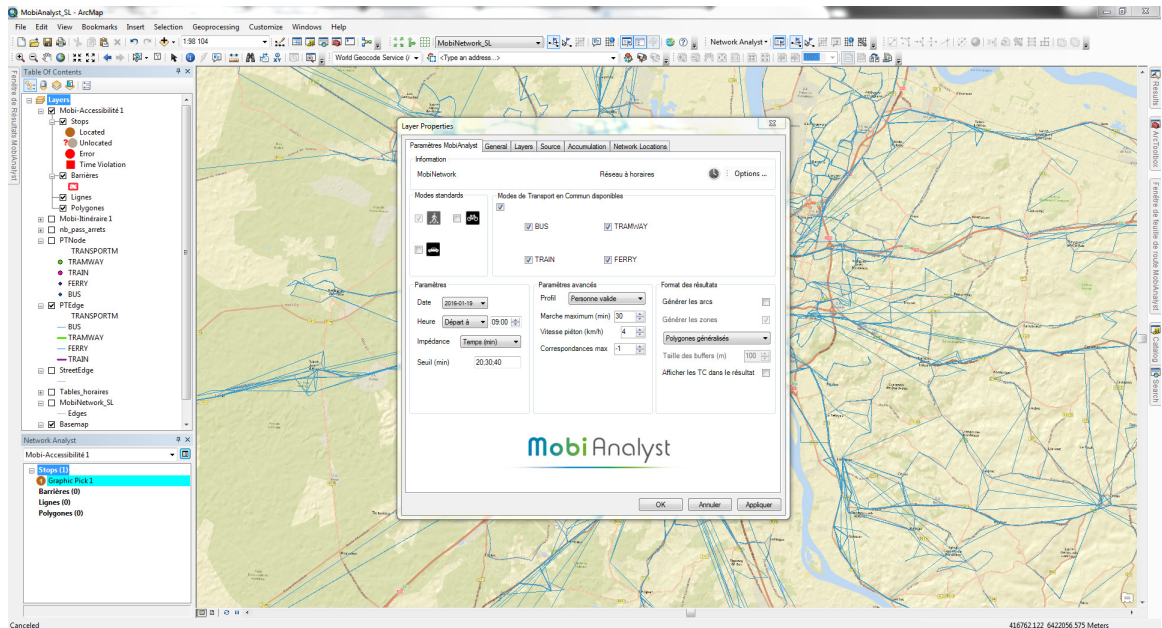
MobiAnalyst_SL - ArcMap

File Edit View Bookmarks Insert Selection Geoprocessing Customize Windows Help

1:98 104

MobiNetwork_SL

Network Analyst

World Geocode Service (

<Type an address...>

Table Of Contents

Layers
Mobi-Accessibilité 1
Stops
Located
Unlocated
Error
Time Violation
Barrières
Lignes
Polygones
Mobi-Itinéraire 1
nb_pass_arrets
PTNode
TRANSPORTM
TRAMWAY
TRAIN
FERRY
BUS
PTEdge
TRANSPORTM
BUS
TRAMWAY
FERRY
TRAIN
StreetEdge
Tables_horaires
MobiNetwork_SL
Edges
Basemap

Network Analyst

Mobi-Accessibilité 1

Stops (1)
Graphic Pick 1
Barrières (0)
Lignes (0)
Polygones (0)

Fenêtre de Résultats MobiAnalyst

Layer Properties

Paramètres MobiAnalyst | General | Layers | Source | Accumulation | Network Locations

Information
MobiNetwork
Réseau à horaires
Options ...

Modes standards

Modes de Transport en Commun disponibles
BUS
TRAMWAY
TRAIN
FERRY

Paramètres
Date 2016-01-19
Heure Départ à 09:00
Impédance Temps (min)
Seuil (min) 20;30;40

Paramètres avancés
Profil Personne valide
Marche maximum (min) 30
Vitesse piéton (km/h) 4
Correspondances max -1

Format des résultats
Générer les arcs
Générer les zones
Polygones généralisés
Taille des buffers (m) 100
Afficher les TC dans le résultat

Mobi Analyst

OK Annuler Appliquer

Results
ArcToolbox
Fenêtre de feuille de route MobiAnalyst
Catalog
Search

Canceled
416762.122 6422056.575 Meters